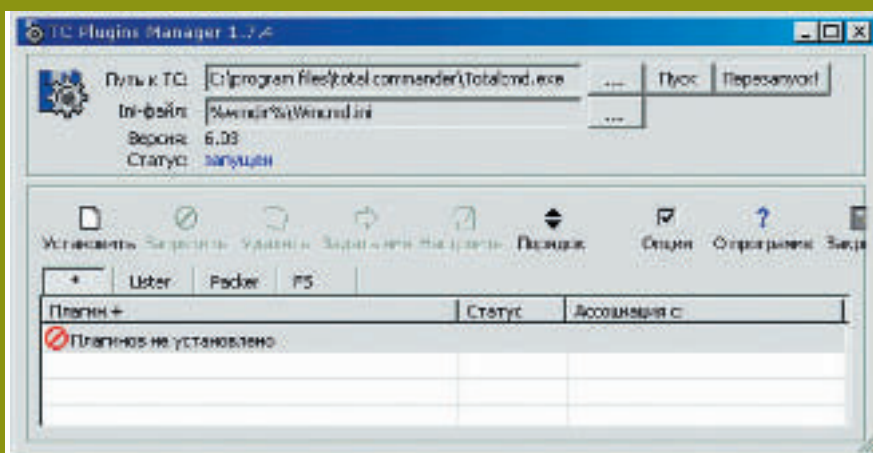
TC Plugins Manager 1.7.4

Путь к TC: C:\program files\total commander\Totalcmd.exe ... Пуск Перезапуск!
Ini-файл: %windir%\Wincmd.ini ...
Версия: 6.03
Статус: запущен

Установить Запретить Удалить Задать меню Настроить Порядок Опции О программе Закр

* Lister Packer FS

| Плагин + | Статус | Ассоциация с |
|---|---|---|
| Плагинов не установлено | | |